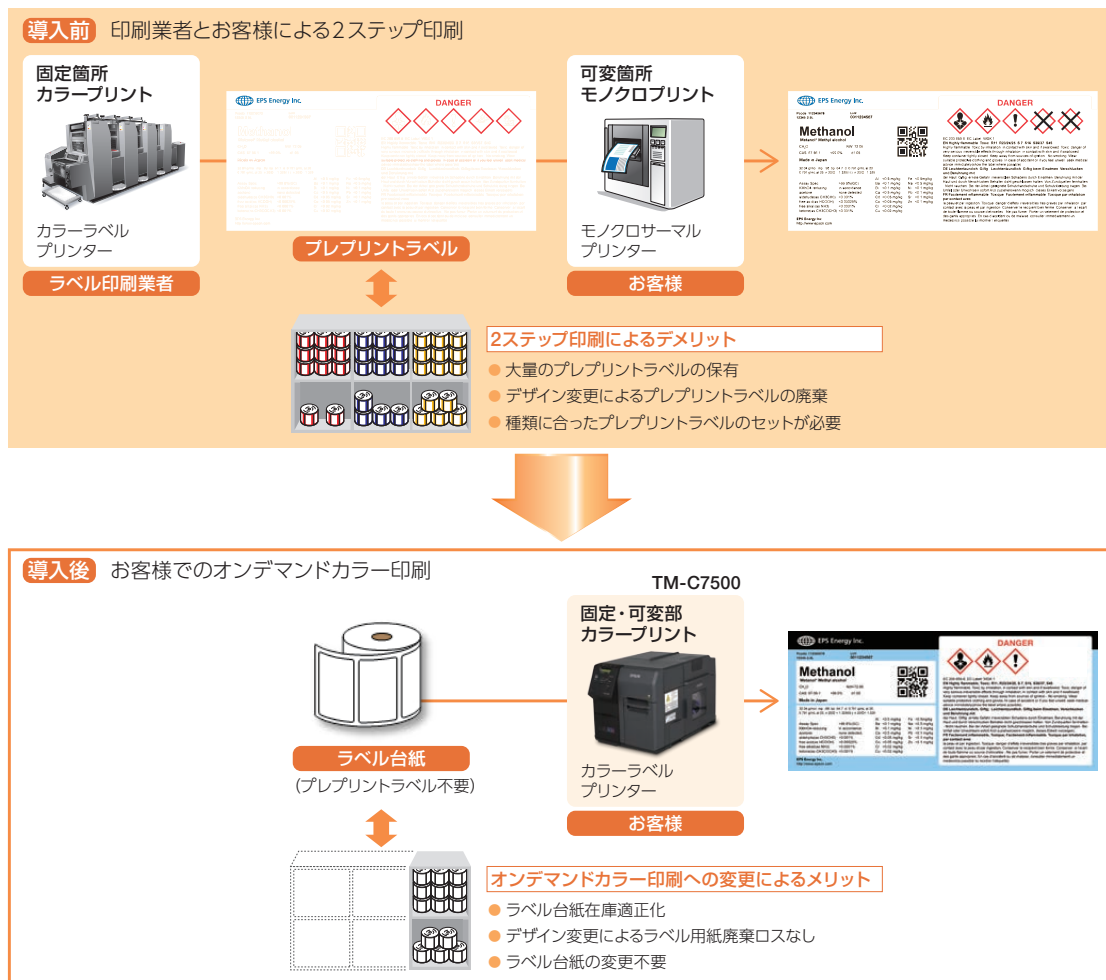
導入前 印刷業者とお客様による2ステップ印刷

固定箇所
カラープリント

カラーラベル
プリンター

ラベル印刷業者

EPS Energy Inc.

DANGER

プレプリントラベル

可変箇所
モノクロプリント

モノクロサーマル
プリンター

お客様

EPS Energy Inc.

Methanol

DANGER

2ステップ印刷によるデメリット

● 大量のプレプリントラベルの保有
● デザイン変更によるプレプリントラベルの廃棄
● 種類に合ったプレプリントラベルのセットが必要

導入後 お客様でのオンデマンドカラー印刷

TM-C7500

固定・可変部
カラープリント

カラーラベル
プリンター

お客様

ラベル台紙
(プレプリントラベル不要)

EPS Energy Inc.

Methanol

DANGER

オンデマンドカラー印刷への変更によるメリット

● ラベル台紙在庫適正化
● デザイン変更によるラベル用紙廃棄ロスなし
● ラベル台紙の変更不要